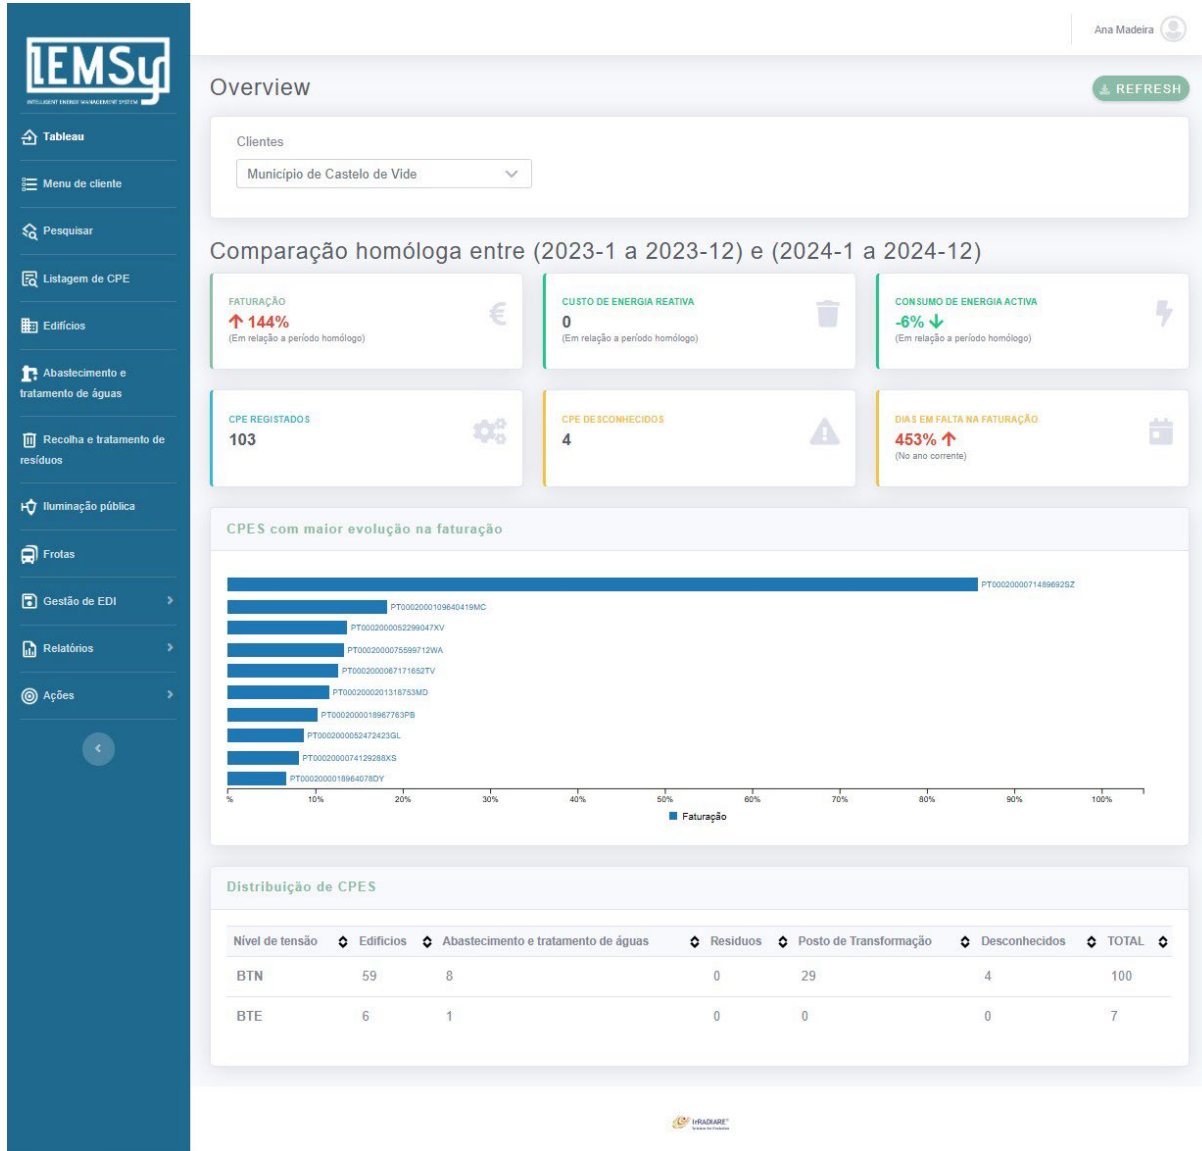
IEMSy
INTELLIGENT ENERGY MANAGEMENT SYSTEM

Tableau
Menu de cliente
Pesquisar
Listagem de CPE
Edifícios
Abastecimento e tratamento de águas
Recolha e tratamento de resíduos
Iluminação pública
Frotas
Gestão de EDI
Relatórios
Ações

Ana Madeira

Overview

REFRESH

Clientes
Município de Castelo de Vide

Comparação homóloga entre (2023-1 a 2023-12) e (2024-1 a 2024-12)

FATURAÇÃO
↑ 144%
(Em relação a período homólogo)

CUSTO DE ENERGIA REATIVA
0
(Em relação a período homólogo)

CONSUMO DE ENERGIA ACTIVA
-6% ↓
(Em relação a período homólogo)

CPE REGISTADOS
103

CPE DESCONHECIDOS
4

DIAS EM FALTA NA FATURAÇÃO
453% ↑
(No ano corrente)

CPES com maior evolução na faturação

PT0002000071489692SZ
PT0002000109640419MC
PT0002000052299047XV
PT0002000075599712WA
PT0002000067171652TV
PT0002000201316753MD
PT0002000018967763PB
PT0002000052472423GL
PT0002000074129288XS
PT0002000018964078DY

% 10% 20% 30% 40% 50% 60% 70% 80% 90% 100%
Faturação

Distribuição de CPES

| Nível de tensão | Edifícios | Abastecimento e tratamento de águas | Resíduos | Posto de Transformação | Desconhecidos | TOTAL |
|---|---|---|---|---|---|---|
| BTN | 59 | 8 | 0 | 29 | 4 | 100 |
| BTE | 6 | 1 | 0 | 0 | 0 | 7 |

IrRADIARE